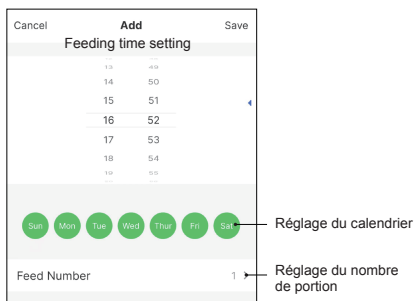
Cancel
Add
Save

Feeding time setting

| | |
|---|---|
| 13 | 49 |
| 14 | 50 |
| 15 | 51 |
| 16 | 52 |
| 17 | 53 |
| 18 | 54 |
| 19 | 55 |

Sun Mon Tue Wed Thur Fri Sat

Réglage du calendrier

Feed Number 1

Réglage du nombre de portion